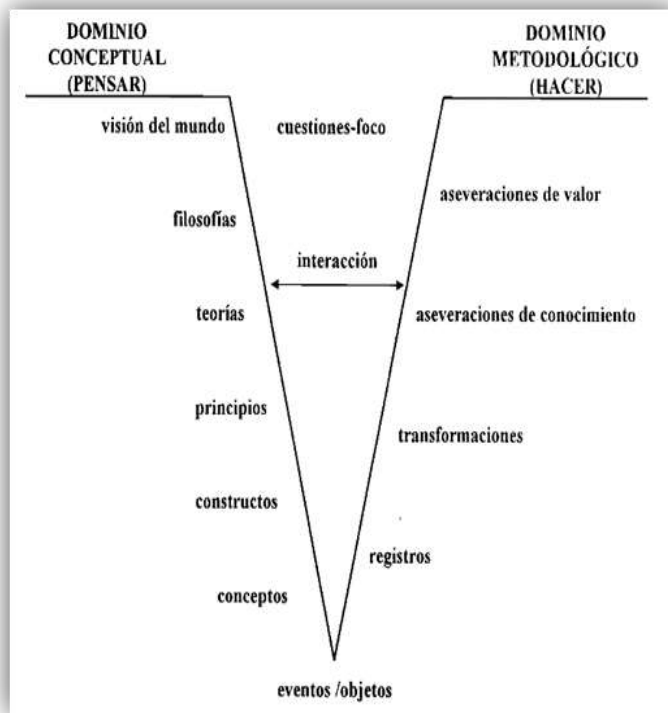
DOMINIO CONCEPTUAL (PENSAR)

DOMINIO METODOLÓGICO (HACER)

visión del mundo

cuestiones-foco

aseveraciones de valor

filosofías

interacción

teorías

aseveraciones de conocimiento

principios

transformaciones

constructos

registros

conceptos

eventos /objetos